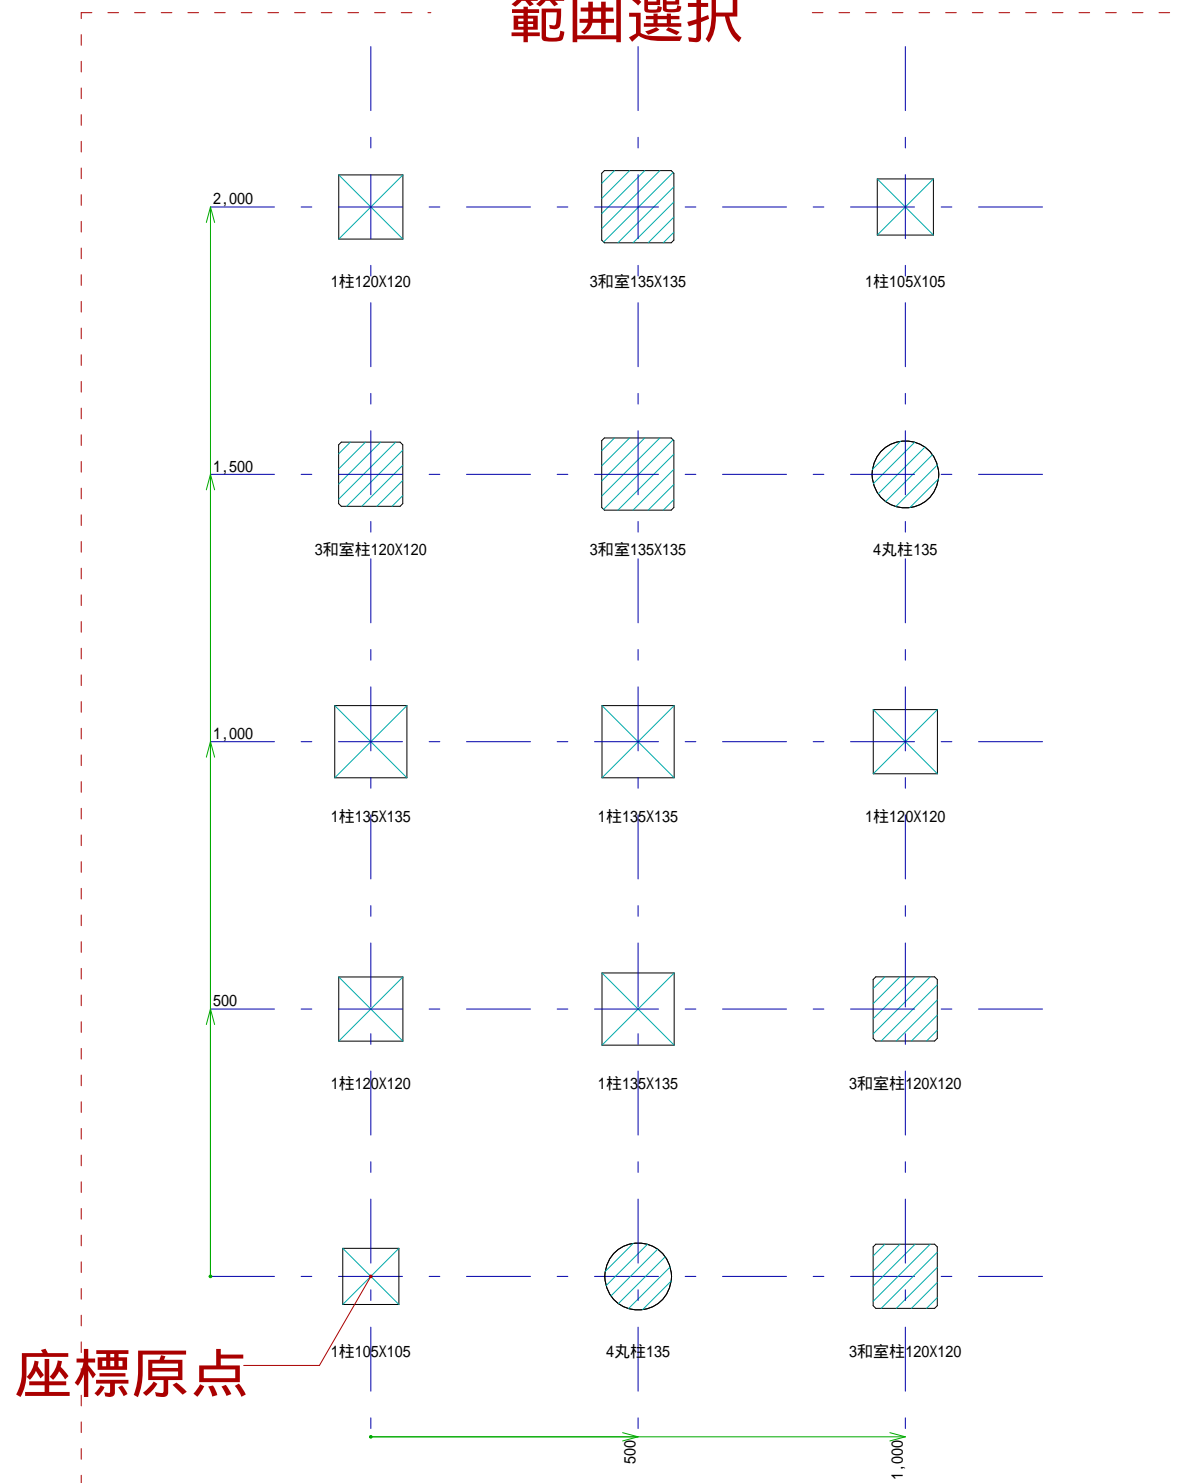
範囲選択

2,000
1柱120X120
3和室135X135
1柱105X105

1,500
3和室柱120X120
3和室135X135
4丸柱135

1,000
1柱135X135
1柱135X135
1柱120X120

500
1柱120X120
1柱135X135
3和室柱120X120

1柱105X105
4丸柱135
3和室柱120X120

座標原点

500
1,000